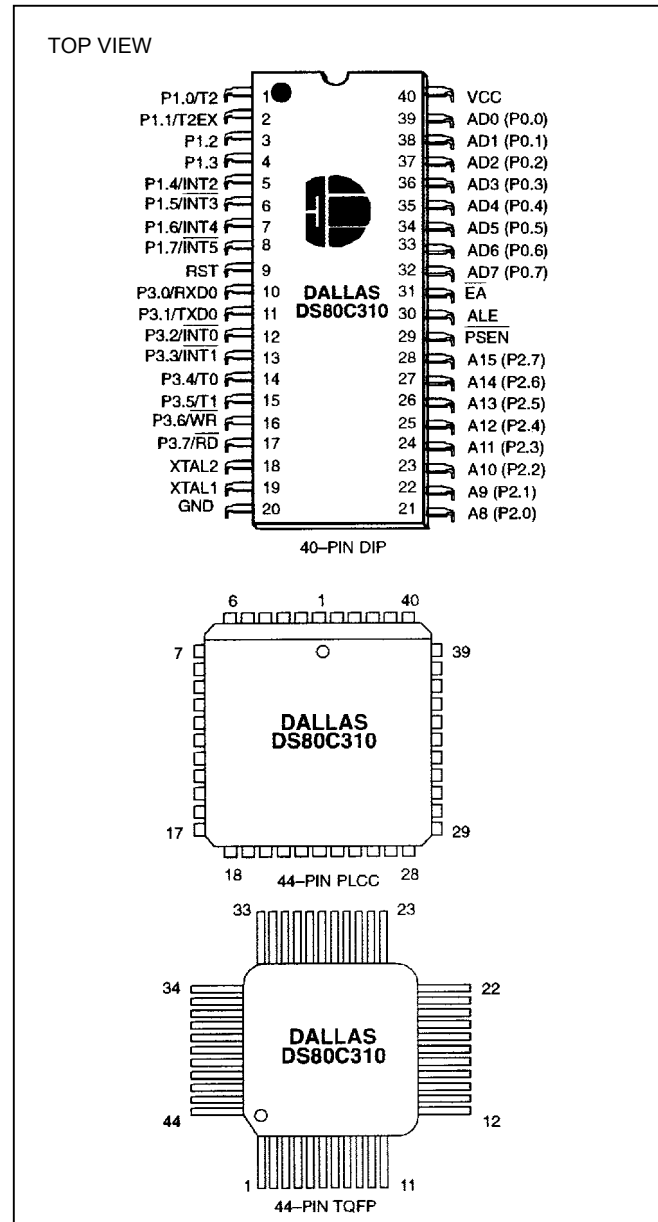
TOP VIEW

| | | | |
|---|---|---|---|
| P1.0/T2 | 1 | 40 | VCC |
| P1.1/T2EX | 2 | 39 | AD0 (P0.0) |
| P1.2 | 3 | 38 | AD1 (P0.1) |
| P1.3 | 4 | 37 | AD2 (P0.2) |
| P1.4/$\overline{INT2}$ | 5 | 36 | AD3 (P0.3) |
| P1.5/INT3 | 6 | 35 | AD4 (P0.4) |
| P1.6/$\overline{INT4}$ | 7 | 34 | AD5 (P0.5) |
| P1.7/INT5 | 8 | 33 | AD6 (P0.6) |
| RST | 9 | 32 | AD7 (P0.7) |
| P3.0/RXD0 | 10 | 31 | $\overline{EA}$ |
| P3.1/TXD0 | 11 | 30 | ALE |
| P3.2/$\overline{INT0}$ | 12 | 29 | $\overline{PSEN}$ |
| P3.3/$\overline{INT1}$ | 13 | 28 | A15 (P2.7) |
| P3.4/T0 | 14 | 27 | A14 (P2.6) |
| P3.5/T1 | 15 | 26 | A13 (P2.5) |
| P3.6/$\overline{WR}$ | 16 | 25 | A12 (P2.4) |
| P3.7/$\overline{RD}$ | 17 | 24 | A11 (P2.3) |
| XTAL2 | 18 | 23 | A10 (P2.2) |
| XTAL1 | 19 | 22 | A9 (P2.1) |
| GND | 20 | 21 | A8 (P2.0) |

DALLAS
DS80C310

40–PIN DIP

6 1 40
7 39
DALLAS
DS80C310
17 29
18 28
44–PIN PLCC

33 23
34 22
DALLAS
DS80C310
44 12
1 11
44–PIN TQFP